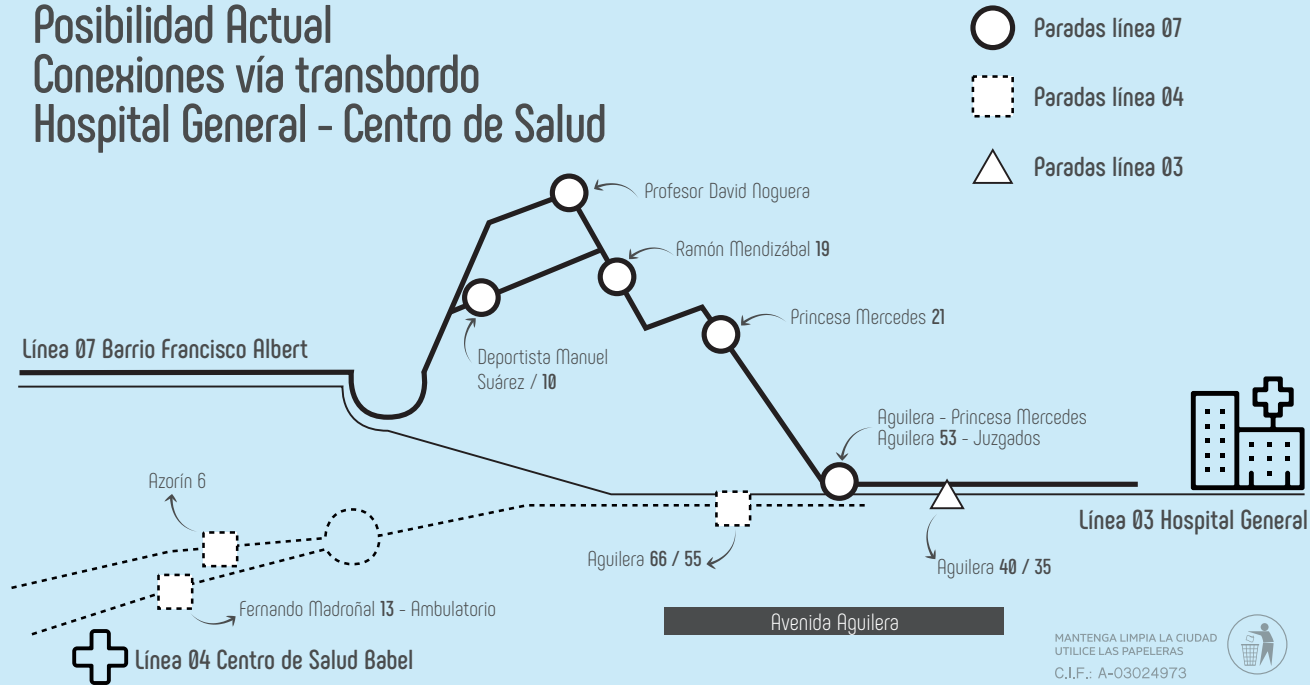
Posibilidad Actual
Conexiones vía transbordo
Hospital General - Centro de Salud

Paradas línea 07
Paradas línea 04
Paradas línea 03

Profesor David Noguera
Ramón Mendizábal 19
Princesa Mercedes 21
Línea 07 Barrio Francisco Albert
Deportista Manuel Suárez / 10
Aguilera - Princesa Mercedes
Aguilera 53 - Juzgados
Azorín 6
Línea 03 Hospital General
Aguilera 66 / 55
Aguilera 40 / 35
Fernando Madroñal 13 - Ambulatorio
Avenida Aguilera
Línea 04 Centro de Salud Babel
MANTENGA LIMPIA LA CIUDAD
UTILICE LAS PAPELERAS
C.I.F.: A-03024973